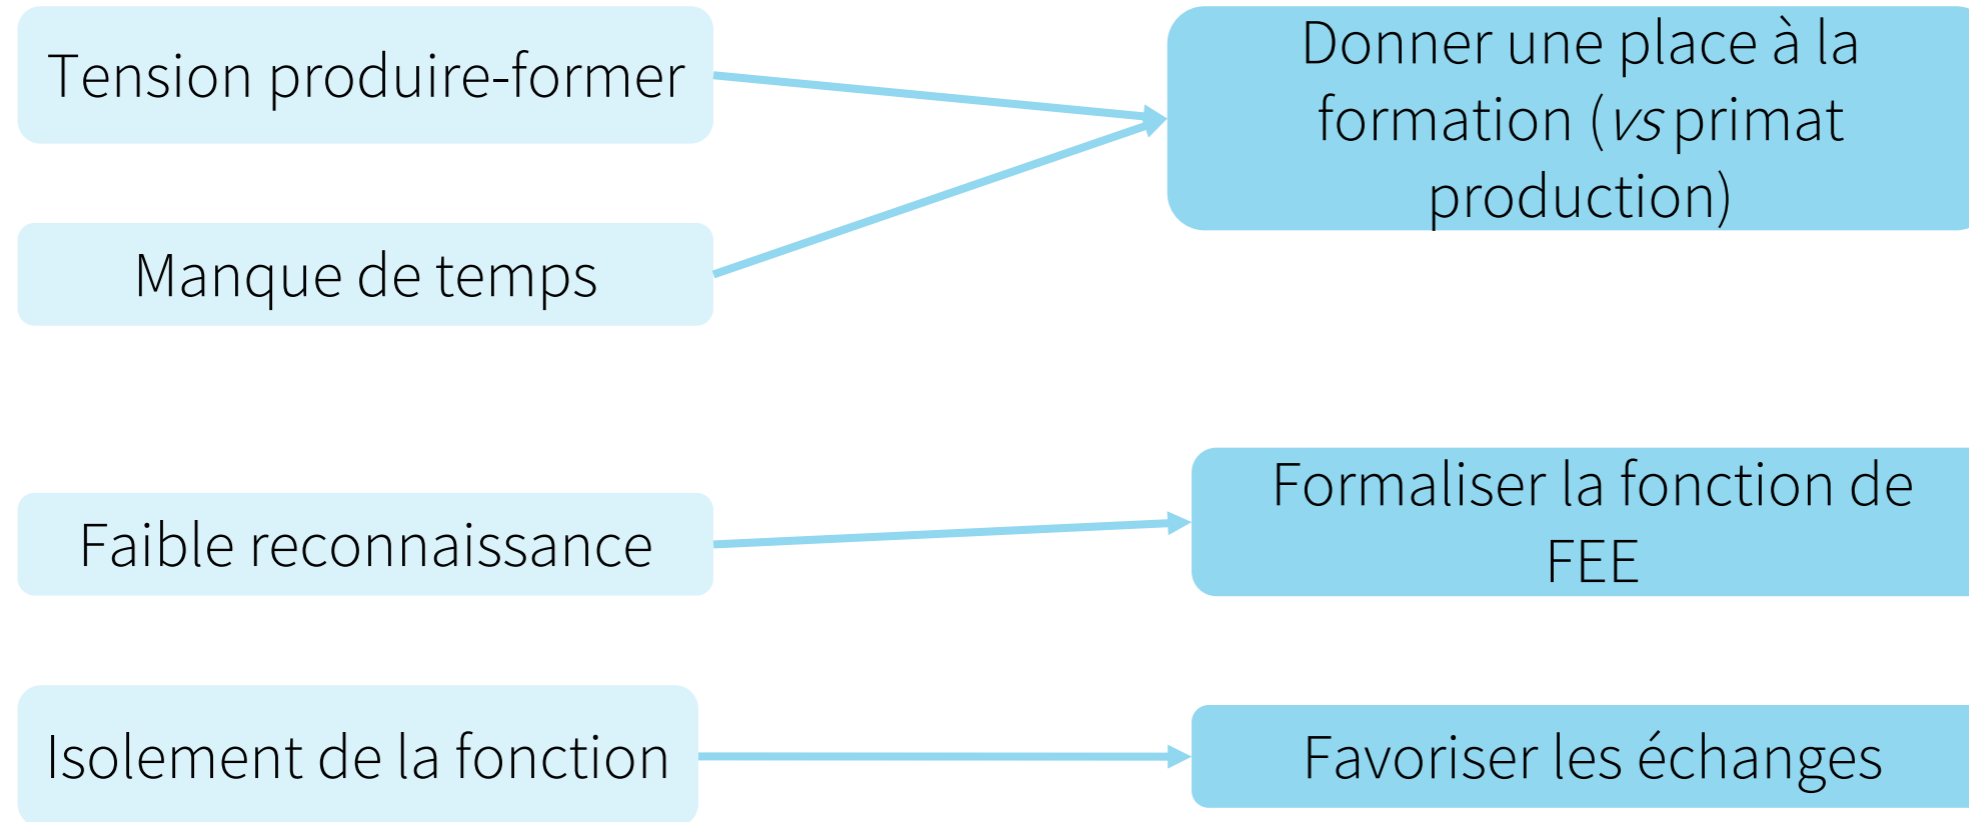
Tension produire-former

Manque de temps

Donner une place à la formation (*vs* primat production)

Faible reconnaissance

Formaliser la fonction de FEE

Isolement de la fonction

Favoriser les échanges